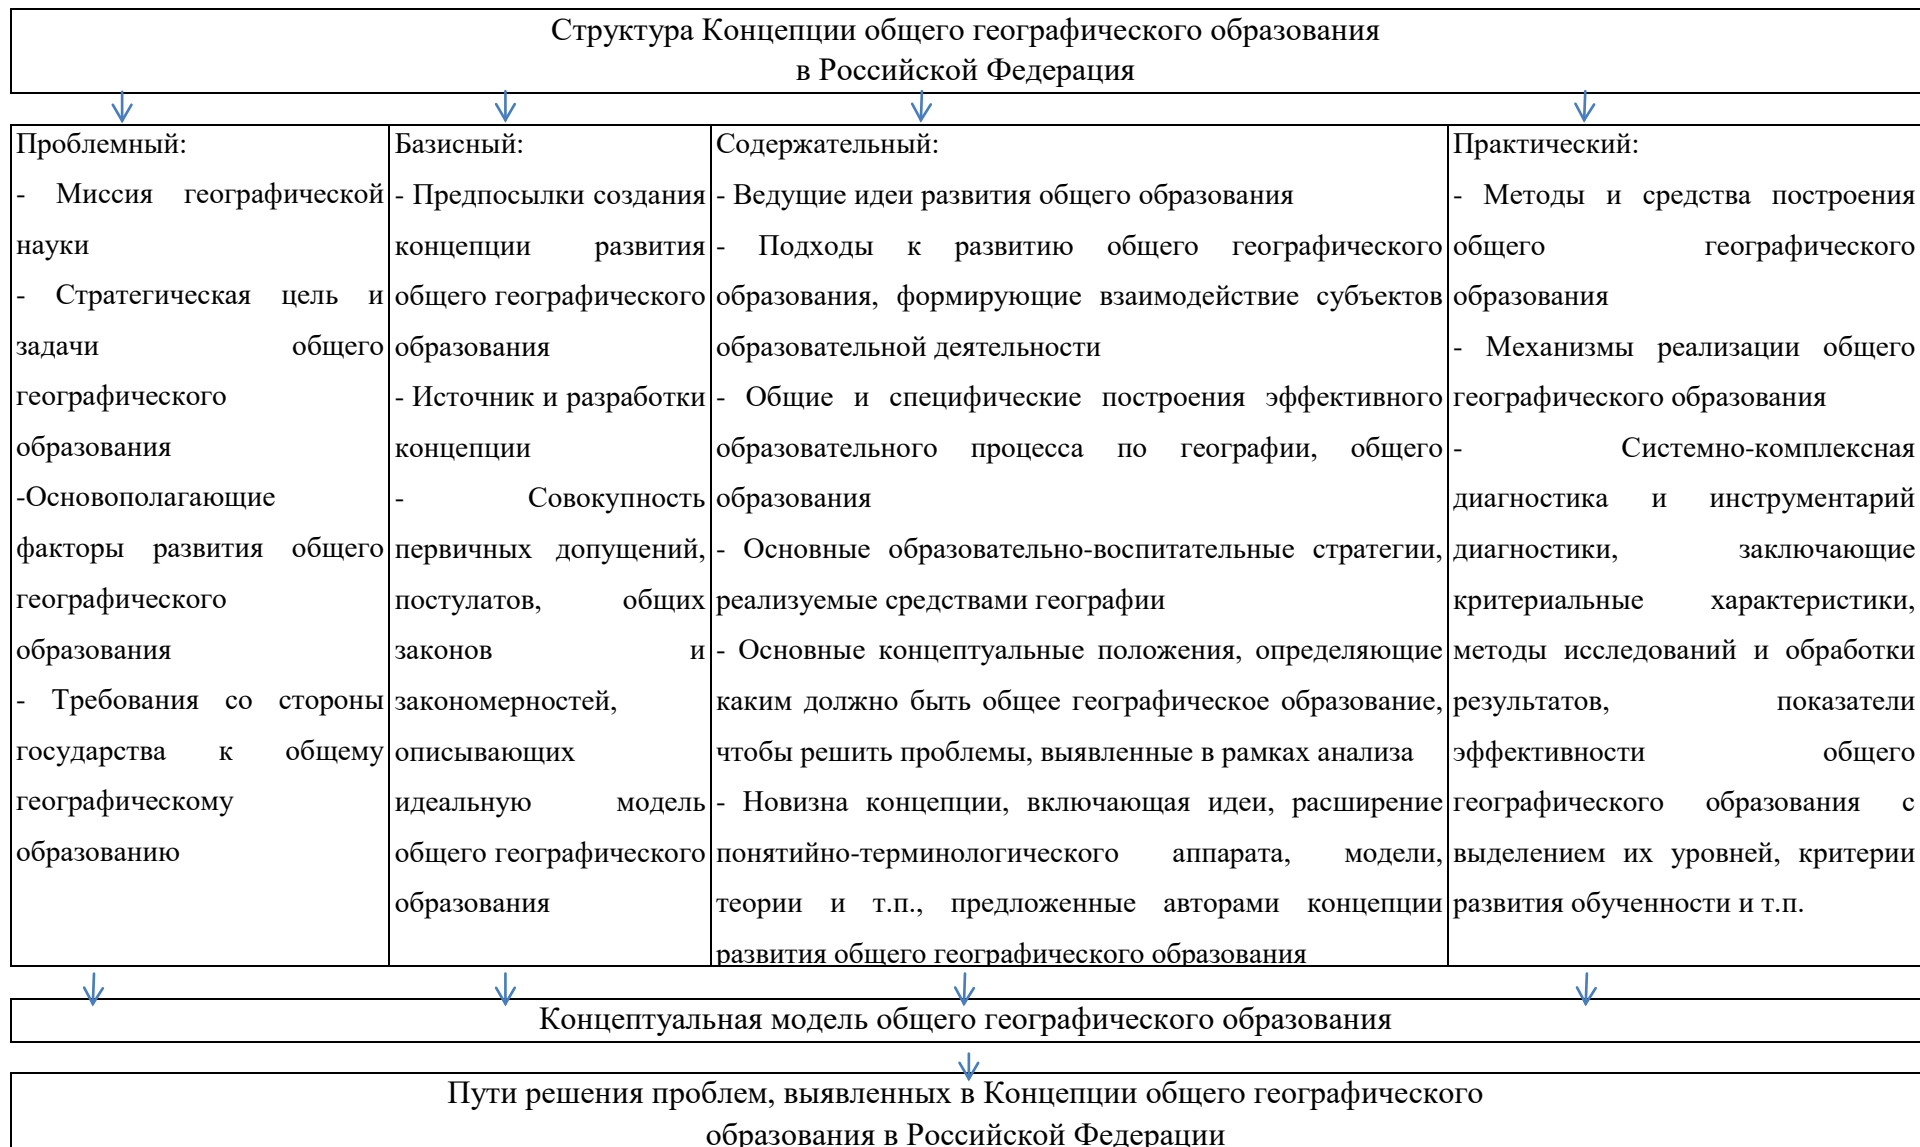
Структура Концепции общего географического образования в Российской Федерация

| Проблемный: | Базисный: | Содержательный: | Практический: |
|---|---|---|---|
| - Миссия географической науки<br>- Стратегическая цель и задачи общего географического образования<br>-Основополагающие факторы развития общего географического образования<br>- Требования со стороны государства к общему географическому образованию | - Предпосылки создания концепции развития общего географического образования<br>- Источник и разработки концепции<br>- Совокупность первичных допущений, постулатов, общих законов и закономерностей, описывающих идеальную модель общего географического образования | - Ведущие идеи развития общего образования<br>- Подходы к развитию общего географического образования, формирующие взаимодействие субъектов образовательной деятельности<br>- Общие и специфические построения эффективного образовательного процесса по географии, общего образования<br>- Основные образовательно-воспитательные стратегии, реализуемые средствами географии<br>- Основные концептуальные положения, определяющие каким должно быть общее географическое образование, чтобы решить проблемы, выявленные в рамках анализа<br>- Новизна концепции, включающая идеи, расширение понятийно-терминологического аппарата, модели, теории и т.п., предложенные авторами концепции развития общего географического образования | - Методы и средства построения общего географического образования<br>- Механизмы реализации общего географического образования<br>- Системно-комплексная диагностика и инструментарий диагностики, заключающие критериальные характеристики, методы исследований и обработки результатов, показатели эффективности общего географического образования с выделением их уровней, критерии развития обученности и т.п. |

Концептуальная модель общего географического образования

Пути решения проблем, выявленных в Концепции общего географического образования в Российской Федерации